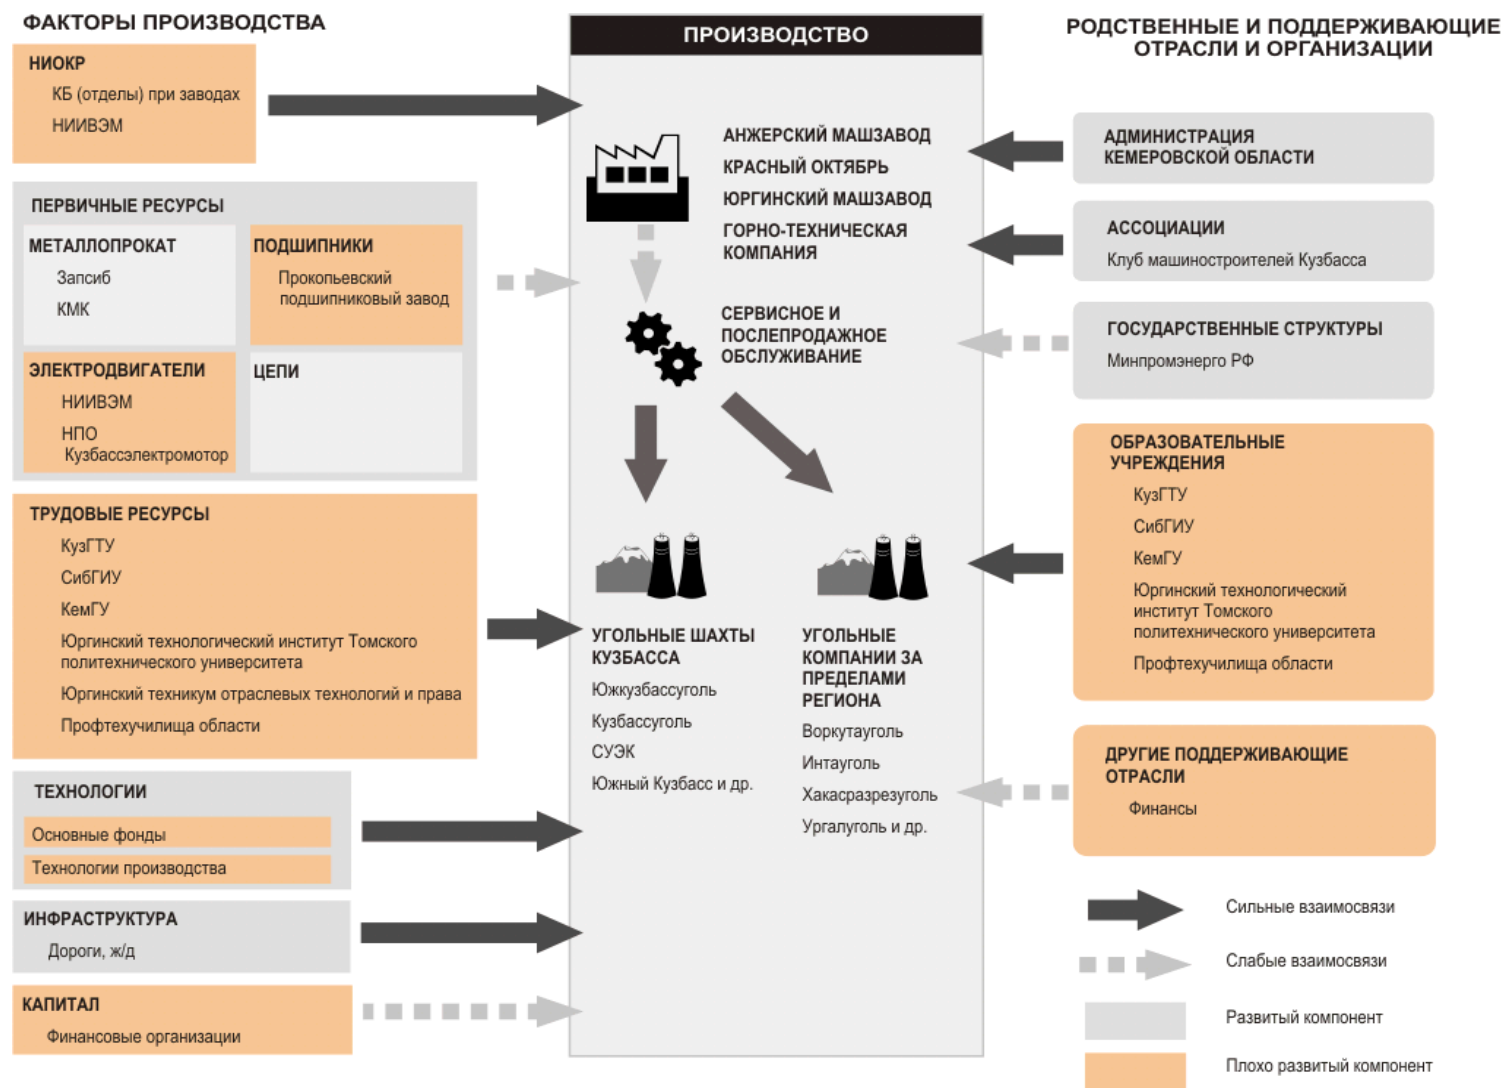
ФАКТОРЫ ПРОИЗВОДСТВА

НИОКР
КБ (отделы) при заводах
НИИВЭМ

ПЕРВИЧНЫЕ РЕСУРСЫ

МЕТАЛЛОПРОКАТ
Запсиб
КМК

ПОДШИПНИКИ
Прокопьевский подшипниковый завод

ЭЛЕКТРОДВИГАТЕЛИ
НИИВЭМ
НПО Кузбассэлектромотор

ЦЕПИ

ТРУДОВЫЕ РЕСУРСЫ
КузГТУ
СибГИУ
КемГУ
Юргинский технологический институт Томского политехнического университета
Юргинский техникум отраслевых технологий и права
Профтехучилища области

ТЕХНОЛОГИИ
Основные фонды
Технологии производства

ИНФРАСТРУКТУРА
Дороги, ж/д

КАПИТАЛ
Финансовые организации

ПРОИЗВОДСТВО

АНЖЕРСКИЙ МАШЗАВОД
КРАСНЫЙ ОКТЯБРЬ
ЮРГИНСКИЙ МАШЗАВОД
ГОРНО-ТЕХНИЧЕСКАЯ КОМПАНИЯ

СЕРВИСНОЕ И ПОСЛЕПРОДАЖНОЕ ОБСЛУЖИВАНИЕ

УГОЛЬНЫЕ ШАХТЫ КУЗБАССА
Южкузбассуголь
Кузбассуголь
СУЭК
Южный Кузбасс и др.

УГОЛЬНЫЕ КОМПАНИИ ЗА ПРЕДЕЛАМИ РЕГИОНА
Воркутауголь
Интауголь
Хакасразрезуголь
Ургалуголь и др.

РОДСТВЕННЫЕ И ПОДДЕРЖИВАЮЩИЕ ОТРАСЛИ И ОРГАНИЗАЦИИ

АДМИНИСТРАЦИЯ КЕМЕРОВСКОЙ ОБЛАСТИ

АССОЦИАЦИИ
Клуб машиностроителей Кузбасса

ГОСУДАРСТВЕННЫЕ СТРУКТУРЫ
Минпромэнерго РФ

ОБРАЗОВАТЕЛЬНЫЕ УЧРЕЖДЕНИЯ
КузГТУ
СибГИУ
КемГУ
Юргинский технологический институт Томского политехнического университета
Профтехучилища области

ДРУГИЕ ПОДДЕРЖИВАЮЩИЕ ОТРАСЛИ
Финансы

Сильные взаимосвязи
Слабые взаимосвязи
Развитый компонент
Плохо развитый компонент